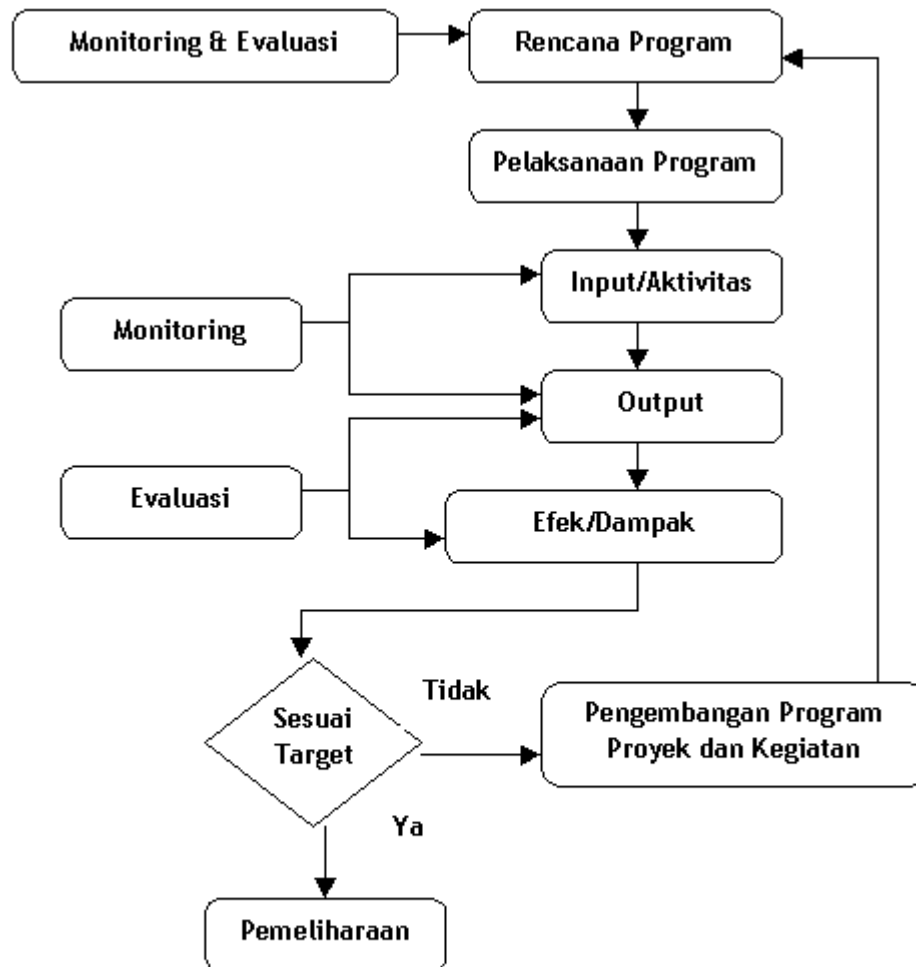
Monitoring & Evaluasi

Rencana Program

Pelaksanaan Program

Input/Aktivitas

Monitoring

Output

Evaluasi

Efek/Dampak

Sesuai Target

Tidak

Pengembangan Program Proyek dan Kegiatan

Ya

Pemeliharaan